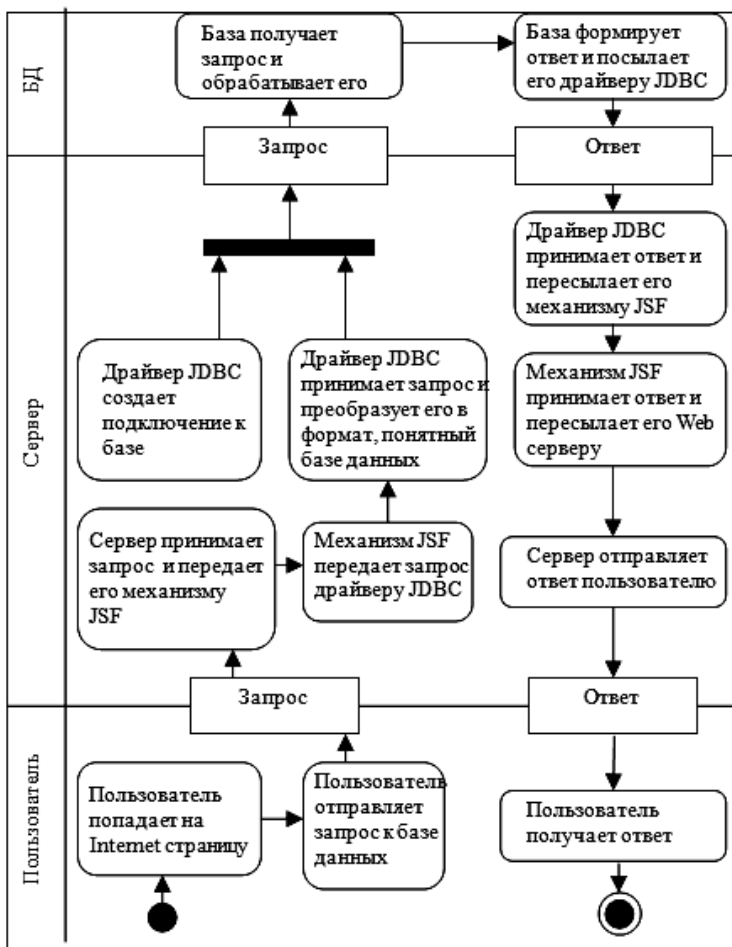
БД

База получает запрос и обрабатывает его

База формирует ответ и посылает его драйверу JDBC

Запрос

Ответ

Сервер

Драйвер JDBC принимает ответ и пересылает его механизму JSF

Драйвер JDBC создает подключение к базе

Драйвер JDBC принимает запрос и преобразует его в формат, понятный базе данных

Механизм JSF принимает ответ и пересылает его Web серверу

Сервер принимает запрос и передает его механизму JSF

Механизм JSF передает запрос драйверу JDBC

Сервер отправляет ответ пользователю

Запрос

Ответ

Пользователь

Пользователь попадает на Internet страницу

Пользователь отправляет запрос к базе данных

Пользователь получает ответ